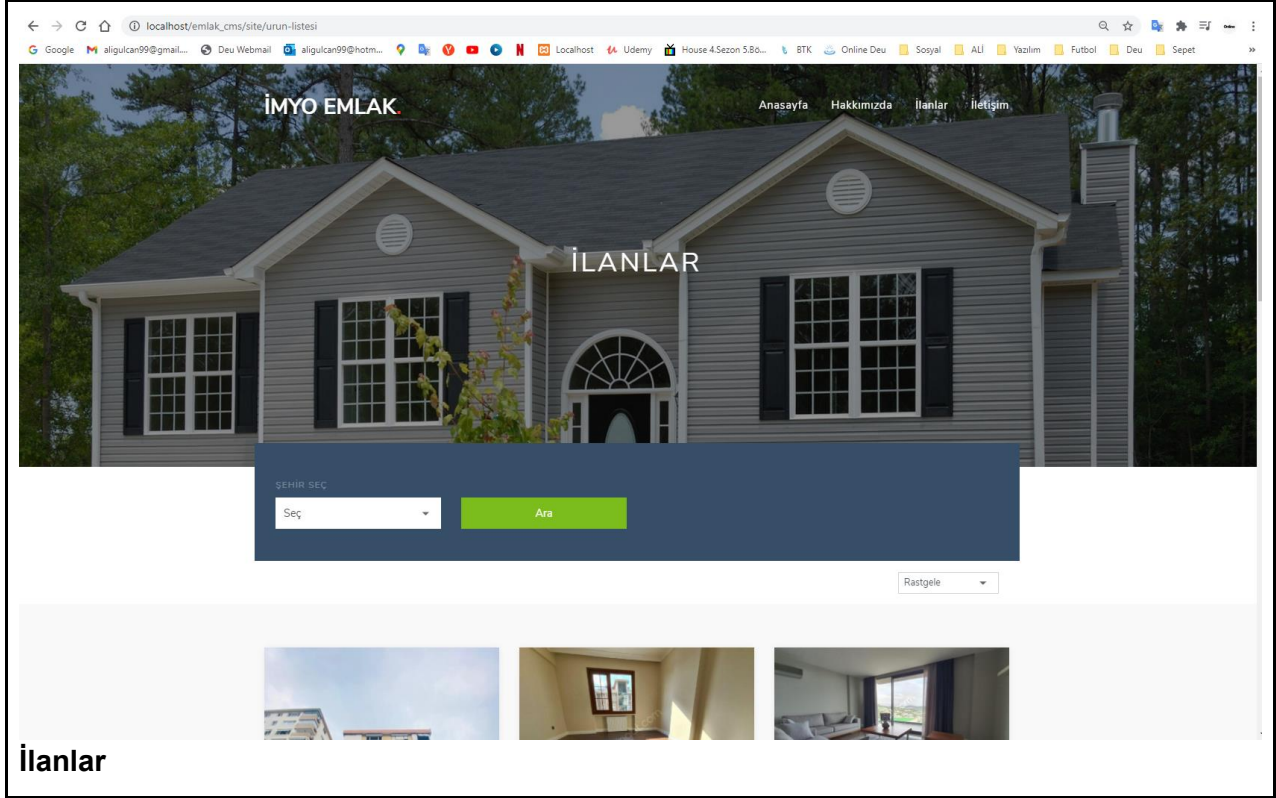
localhost/emlak_cms/site/urun-listesi

Google aligulcan99@gmail... Deu Webmail aligulcan99@hotm... Localhost Udemy House 4.Sezon 5.Bö... BTK Online Deu Sosyal ALİ Yazılım Futbol Deu Sepet

İMYO EMLAK.

Anasayfa Hakkımızda İlanlar İletişim

İLANLAR

ŞEHİR SEÇ

Seç

Ara

Rastgele

İlanlar